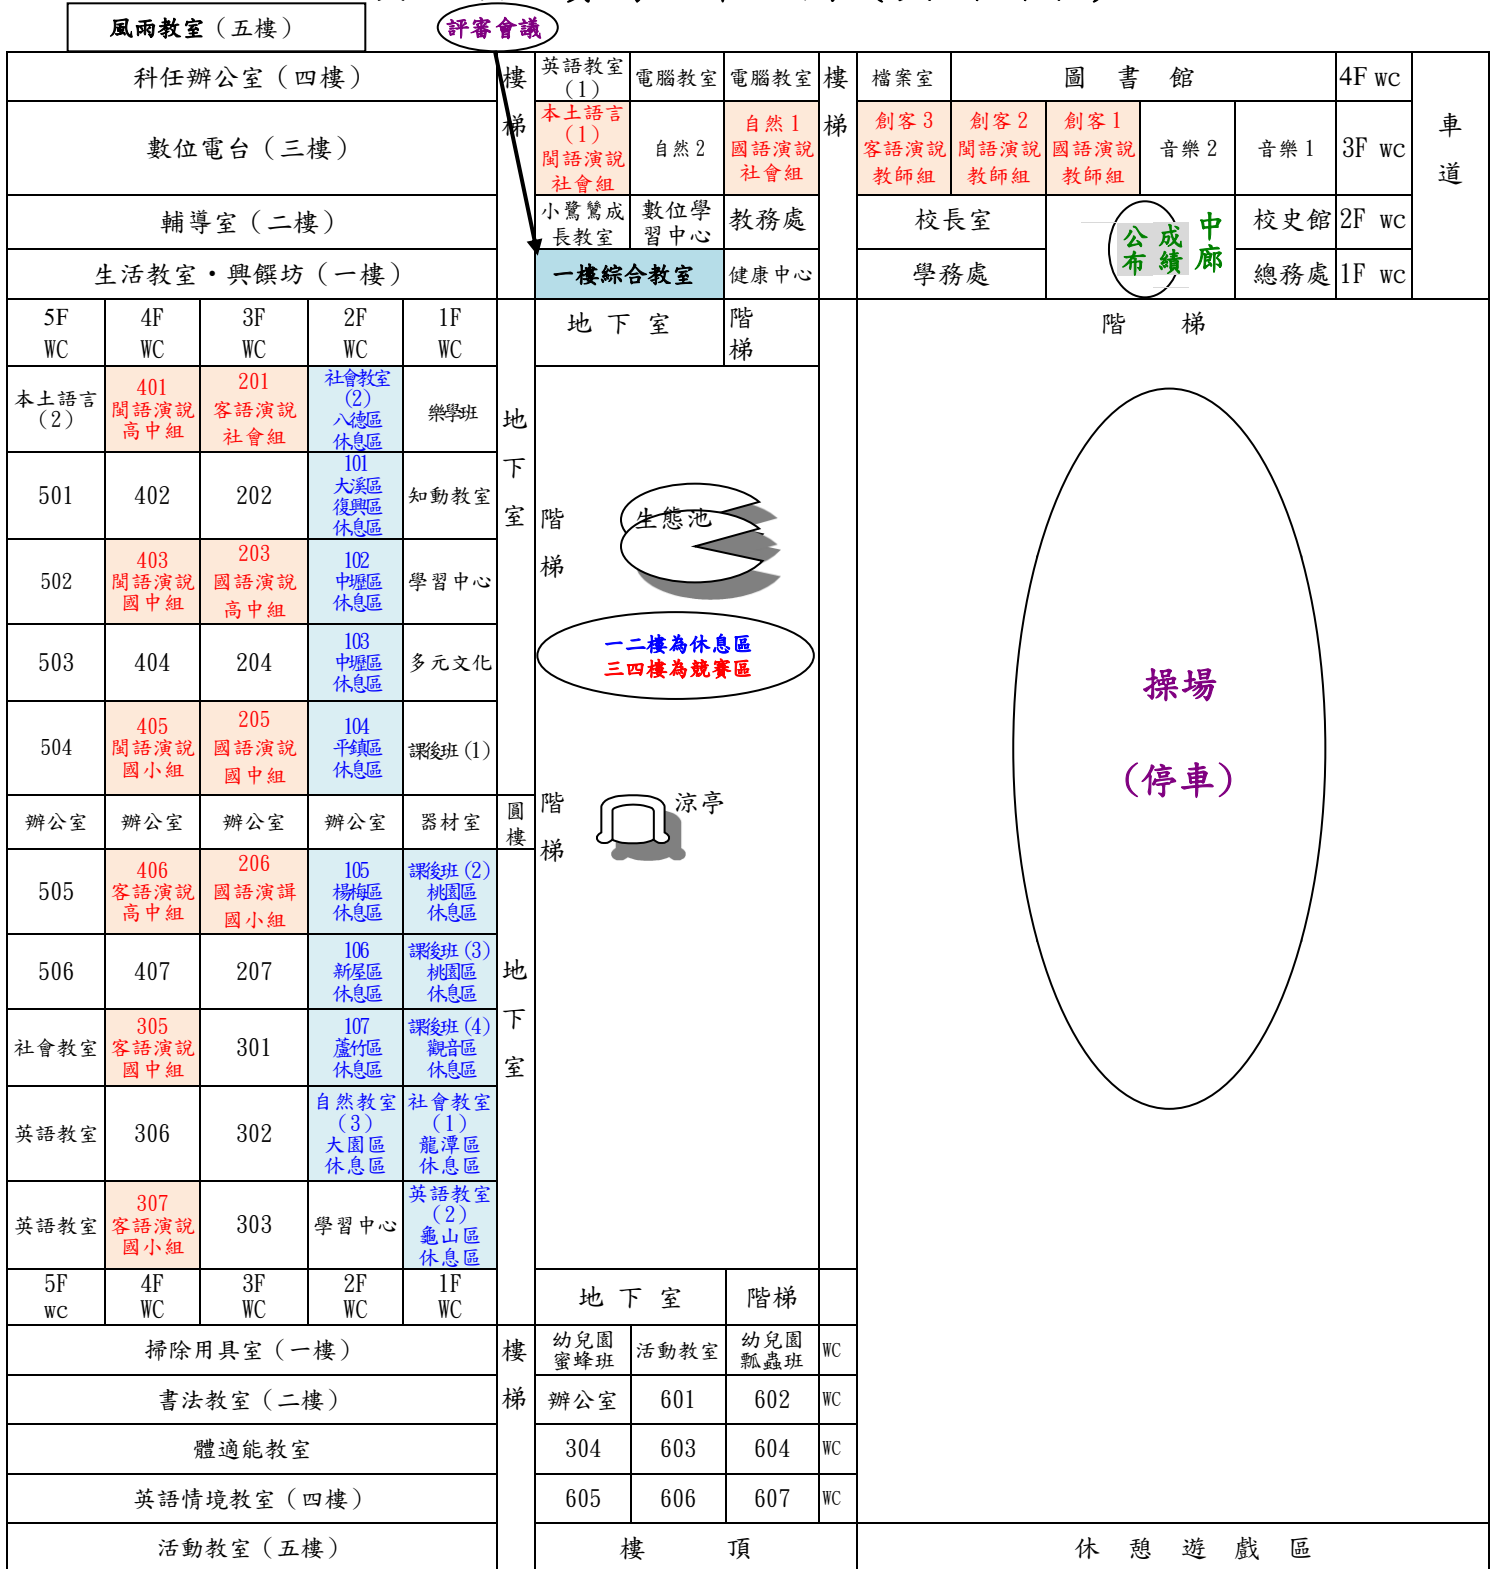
風雨教室（五樓）

評審會議

科任辦公室（四樓）
數位電台（三樓）
輔導室（二樓）
生活教室・興饌坊（一樓）

樓梯

| 英語教室（1） | 電腦教室 | 電腦教室 |
|---|---|---|
| 本土語言（1）閩語演說社會組 | 自然 2 | 自然 1 國語演說社會組 |
| 小鷺鷥成長教室 | 數位學習中心 | 教務處 |
| 一樓綜合教室 | | 健康中心 |

樓梯

| 檔案室 | 圖書館 | | | | 4F wc |
|---|---|---|---|---|---|
| 創客 3 客語演說教師組 | 創客 2 閩語演說教師組 | 創客 1 國語演說教師組 | 音樂 2 | 音樂 1 | 3F wc |
| 校長室 | | 公布 成績 中廊 | | 校史館 | 2F wc |
| 學務處 | | | | 總務處 | 1F wc |

車道

| 5F WC | 4F WC | 3F WC | 2F WC | 1F WC |
|---|---|---|---|---|
| 本土語言（2） | 401 閩語演說高中組 | 201 客語演說社會組 | 社會教室（2）八德區休息區 | 樂學班 |
| 501 | 402 | 202 | 101 大溪區復興區休息區 | 知動教室 |
| 502 | 403 閩語演說國中組 | 203 國語演說高中組 | 102 中壢區休息區 | 學習中心 |
| 503 | 404 | 204 | 103 中壢區休息區 | 多元文化 |
| 504 | 405 閩語演說國小組 | 205 國語演說國中組 | 104 平鎮區休息區 | 課後班（1） |
| 辦公室 | 辦公室 | 辦公室 | 辦公室 | 器材室 |
| 505 | 406 客語演說高中組 | 206 國語演說國小組 | 105 楊梅區休息區 | 課後班（2）桃園區休息區 |
| 506 | 407 | 207 | 106 新屋區休息區 | 課後班（3）桃園區休息區 |
| 社會教室 | 305 客語演說國中組 | 301 | 107 蘆竹區休息區 | 課後班（4）觀音區休息區 |
| 英語教室 | 306 | 302 | 自然教室（3）大園區休息區 | 社會教室（1）龍潭區休息區 |
| 英語教室 | 307 客語演說國小組 | 303 | 學習中心 | 英語教室（2）龜山區休息區 |
| 5F wc | 4F WC | 3F WC | 2F WC | 1F WC |

地下室
圓樓
地下室

地下室 階梯
階梯
生態池
一二樓為休息區
三四樓為競賽區
階梯 涼亭

階梯
操場
（停車）

掃除用具室（一樓）
書法教室（二樓）
體適能教室
英語情境教室（四樓）
活動教室（五樓）

樓梯

| 地下室 | | 階梯 | |
|---|---|---|---|
| 幼兒園蜜蜂班 | 活動教室 | 幼兒園瓢蟲班 | WC |
| 辦公室 | 601 | 602 | WC |
| 304 | 603 | 604 | WC |
| 605 | 606 | 607 | WC |

樓頂

休憩遊戲區